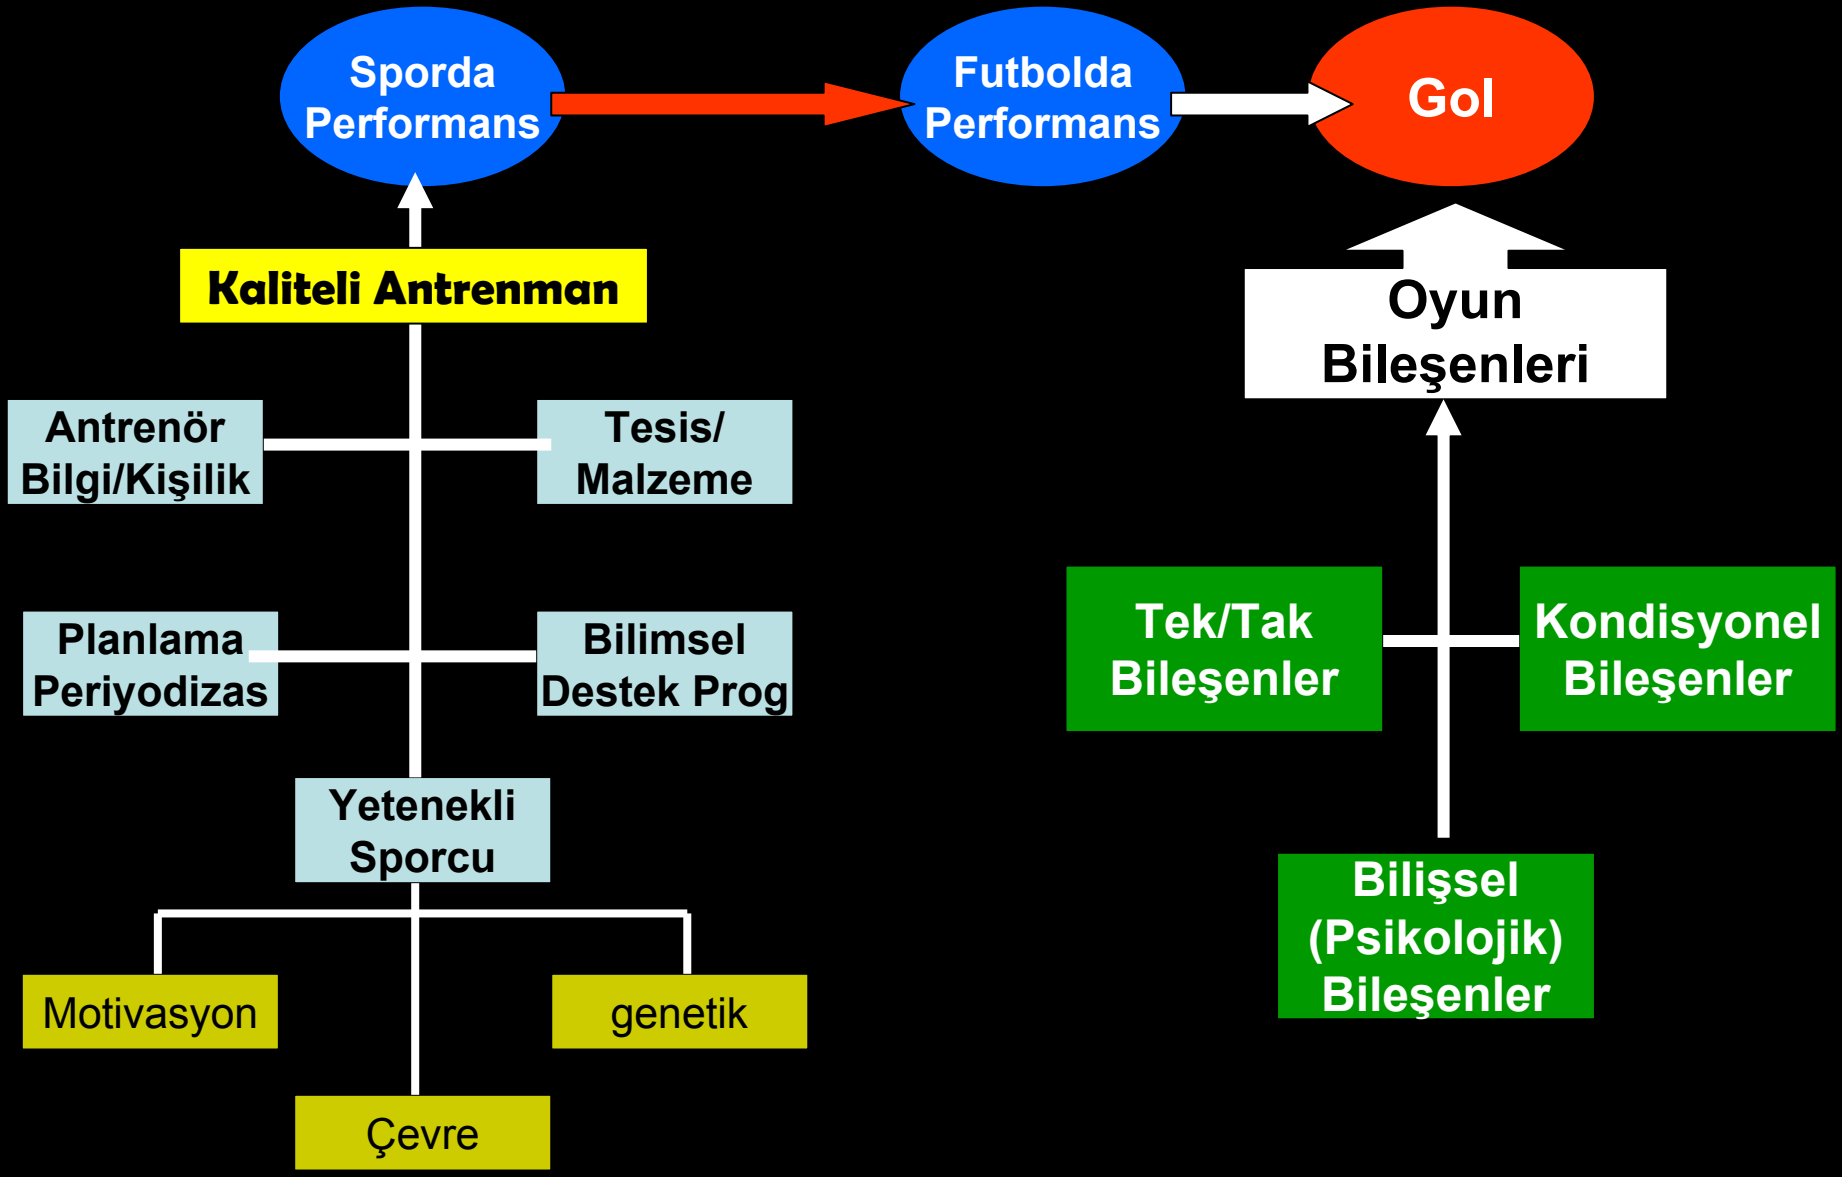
Sporda Performans

Futbolda Performans

Gol

Kaliteli Antrenman

Oyun Bileşenleri

Antrenör Bilgi/Kişilik

Tesis/ Malzeme

Planlama Periyodizas

Bilimsel Destek Prog

Tek/Tak Bileşenler

Kondisyonel Bileşenler

Yetenekli Sporcu

Bilişsel (Psikolojik) Bileşenler

Motivasyon

genetik

Çevre